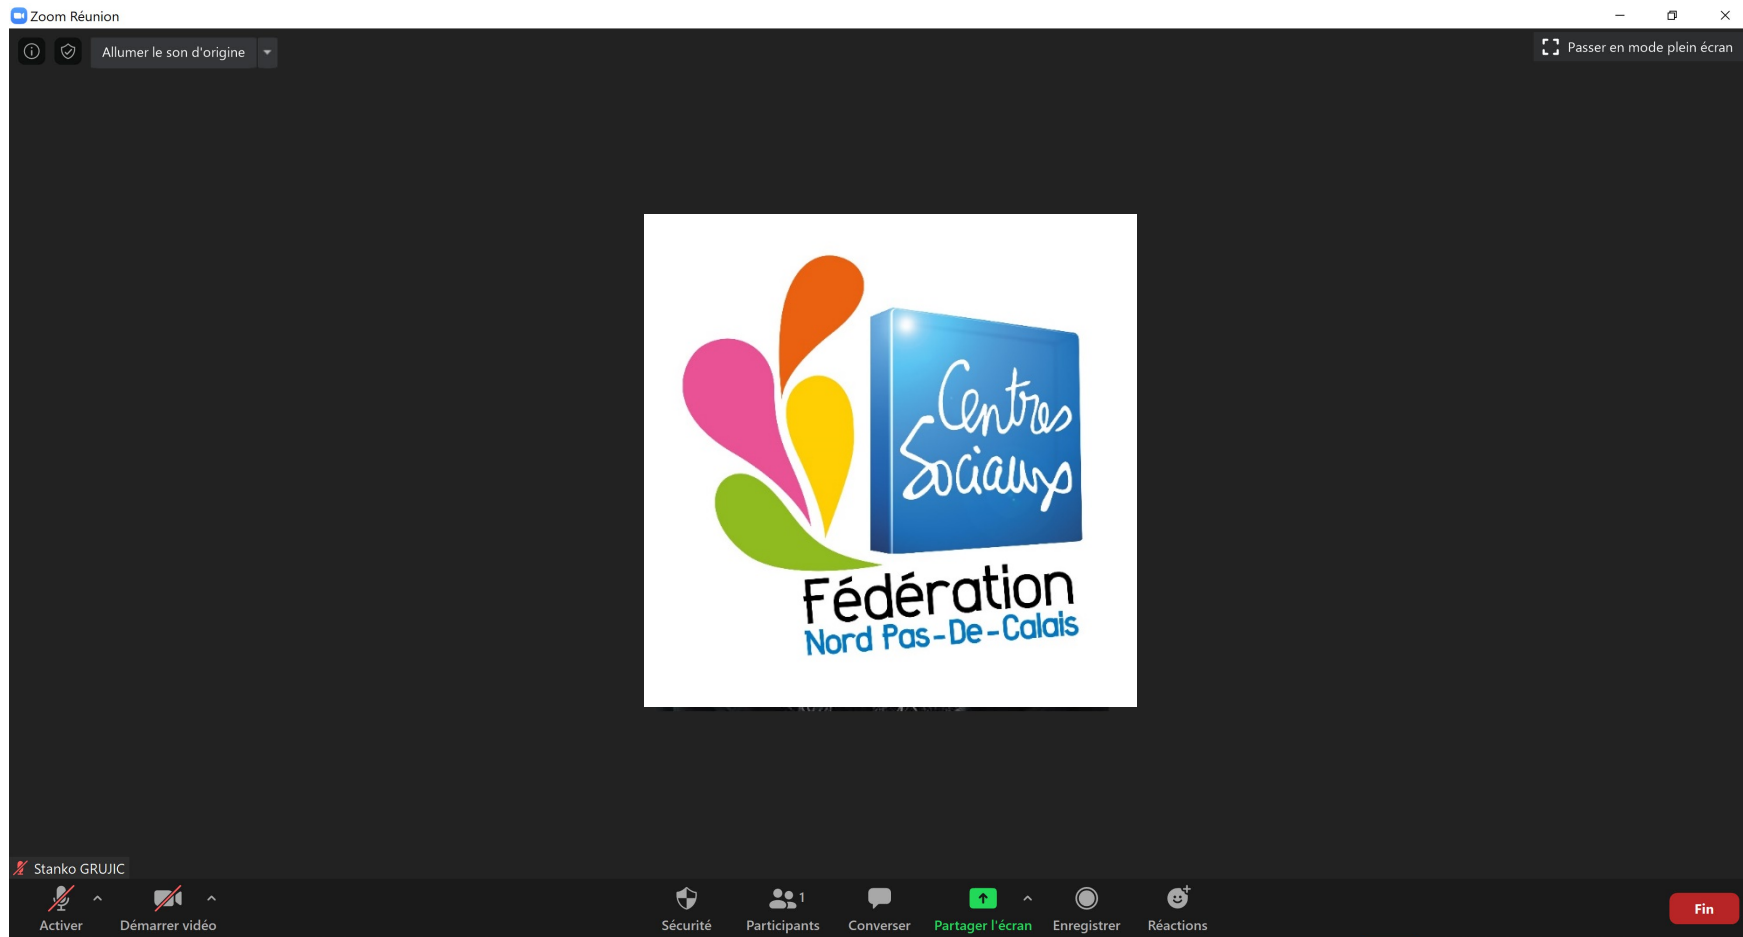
Zoom Réunion

Allumer le son d'origine

Passer en mode plein écran

Centres Sociaux

Fédération
Nord Pas-De-Calais

Stanko GRUJIC

Activer

Démarrer vidéo

Sécurité

1
Participants

Converser

Partager l'écran

Enregistrer

Réactions

Fin